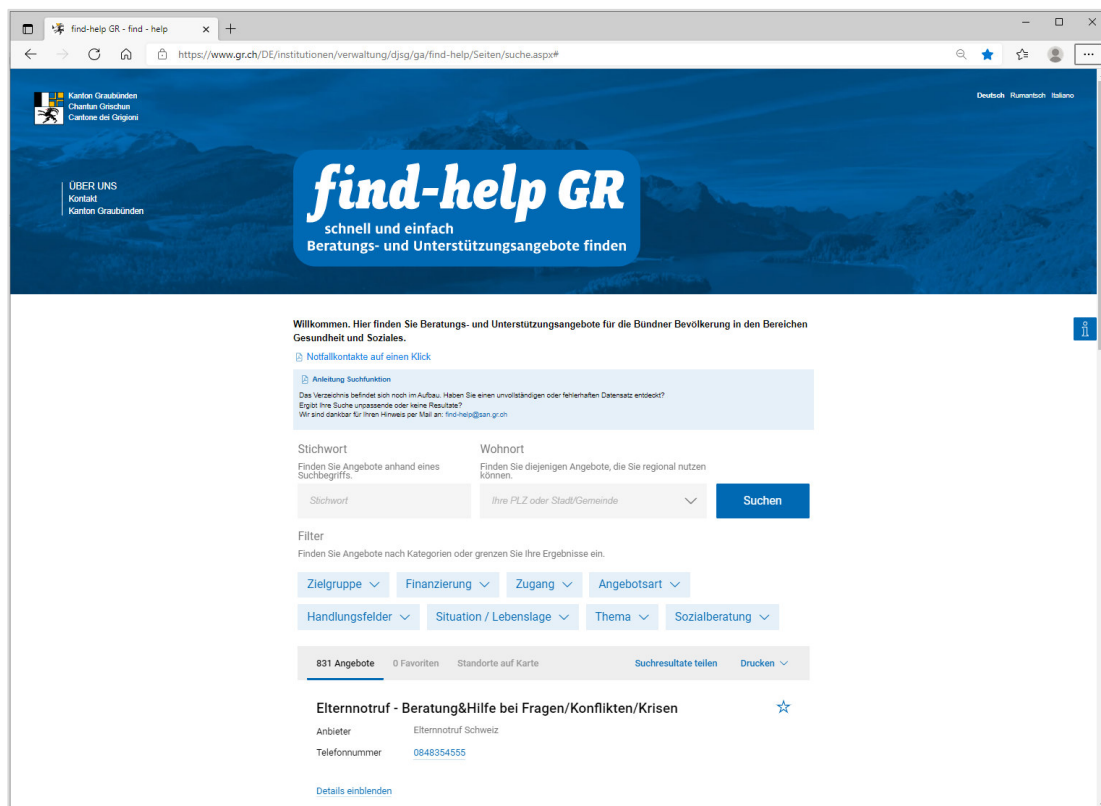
find-help GR - find - help

https://www.gr.ch/DE/institutionen/verwaltung/djsg/ga/find-help/Seiten/suche.aspx#

Kanton Graubünden
Chantun Grischun
Cantone dei Grigioni

Deutsch Rumantsch Italiano

ÜBER UNS
Kontakt
Kanton Graubünden

find-help GR
schnell und einfach
Beratungs- und Unterstützungsangebote finden

Willkommen. Hier finden Sie Beratungs- und Unterstützungsangebote für die Bündner Bevölkerung in den Bereichen Gesundheit und Soziales.

Notfallkontakte auf einen Klick

Anleitung Suchfunktion

Das Verzeichnis befindet sich noch im Aufbau. Haben Sie einen unvollständigen oder fehlerhaften Datensatz entdeckt?
Ergibt Ihre Suche unpassende oder keine Resultate?
Wir sind dankbar für Ihren Hinweis per Mail an: find-help@san.gr.ch

Stichwort
Finden Sie Angebote anhand eines Suchbegriffs.
Stichwort

Wohnort
Finden Sie diejenigen Angebote, die Sie regional nutzen können.
Ihre PLZ oder Stadt/Gemeinde

Suchen

Filter
Finden Sie Angebote nach Kategorien oder grenzen Sie Ihre Ergebnisse ein.

Zielgruppe Finanzierung Zugang Angebotsart
Handlungsfelder Situation / Lebenslage Thema Sozialberatung

831 Angebote 0 Favoriten Standorte auf Karte Suchresultate teilen Drucken

Elternnotruf - Beratung&Hilfe bei Fragen/Konflikten/Krisen
Anbieter Elternnotruf Schweiz
Telefonnummer 0848354555

Details einblenden